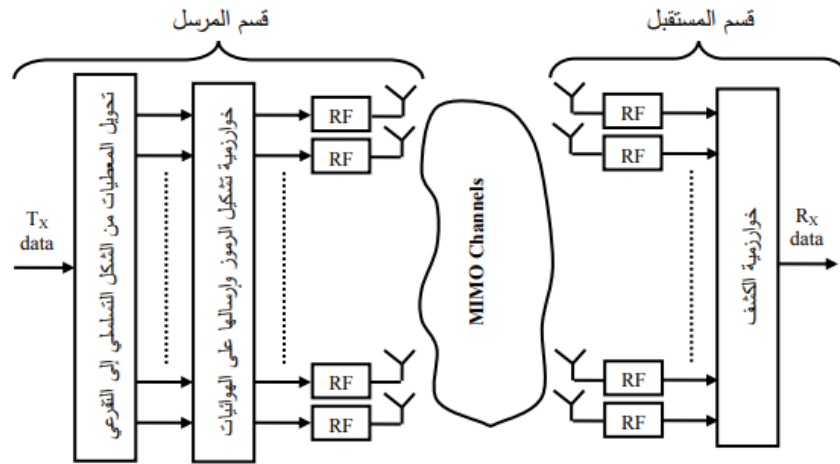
قسم المرسل

قسم المستقبل

$T_X$ data

تحويل المعطيات من الشكل التسلسلي الى التفرعي

خوارزمية تشكيل الرموز وإرسالها على الهوائيات

RF

RF

RF

RF

MIMO Channels

RF

RF

RF

RF

خوارزمية الكشف

$R_X$ data